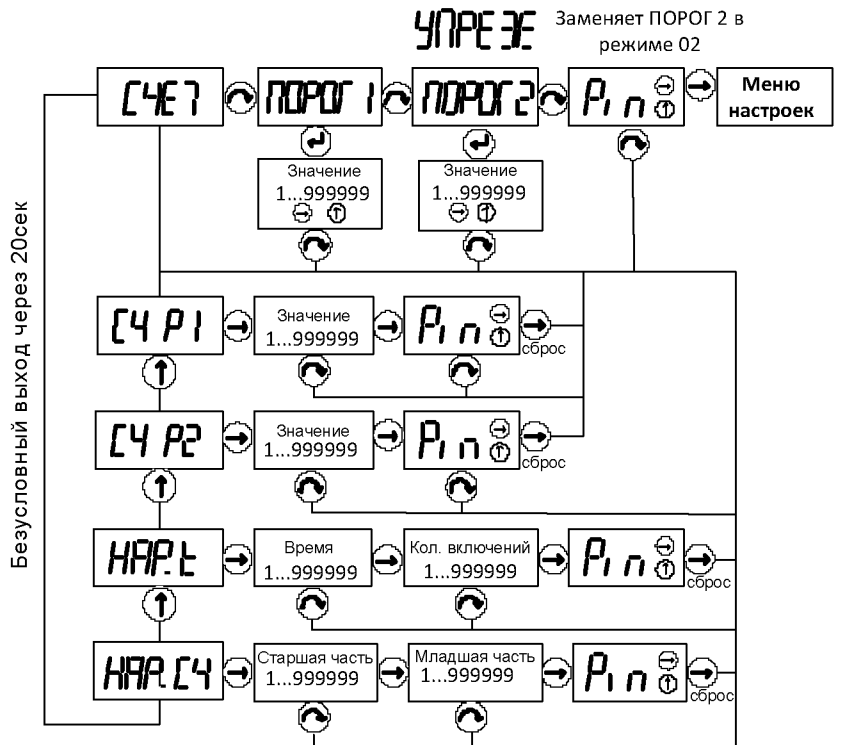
УПРЕ ЗЕ Заменяет ПОРОГ 2 в режиме 02

СЧЕТ

ПОРОГ 1

ПОРОГ 2

Pin

Меню настроек

Значение
1...999999

Значение
1...999999

Безусловный выход через 20сек

СЧ Р1

Значение
1...999999

Pin

сброс

СЧ Р2

Значение
1...999999

Pin

сброс

НАР.t

Время
1...999999

Кол. включений
1...999999

Pin

сброс

НАР.СЧ

Старшая часть
1...999999

Младшая часть
1...999999

Pin

сброс